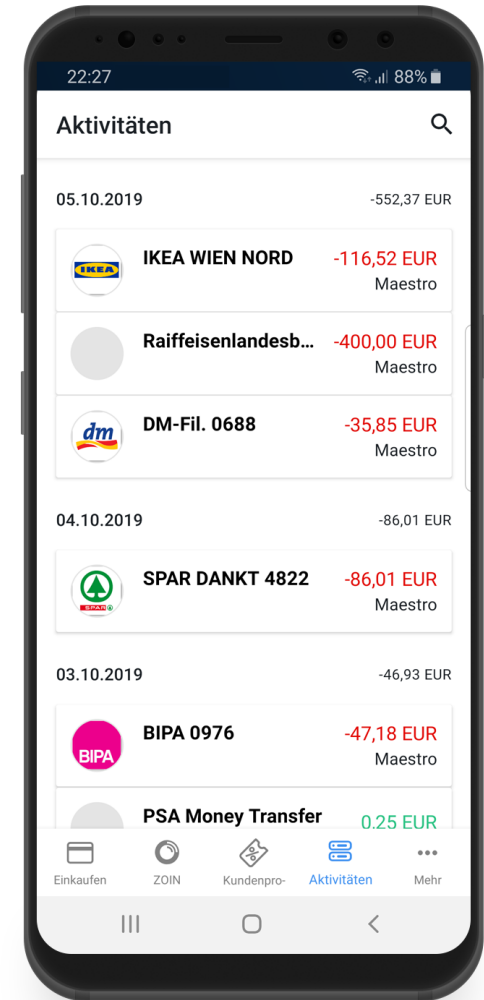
22:27 88%

Aktivitäten

05.10.2019 -552,37 EUR

IKEA
IKEA WIEN NORD -116,52 EUR
Maestro

Raiffeisenlandesb... -400,00 EUR
Maestro

dm
DM-Fil. 0688 -35,85 EUR
Maestro

04.10.2019 -86,01 EUR

SPAR
SPAR DANKT 4822 -86,01 EUR
Maestro

03.10.2019 -46,93 EUR

BIPA
BIPA 0976 -47,18 EUR
Maestro

PSA Money Transfer 0,25 EUR

Einkaufen ZOIN Kundenpro- Aktivitäten Mehr